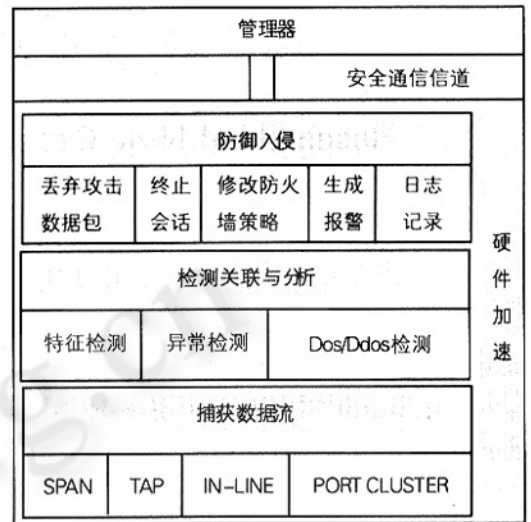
管理器

安全通信信道

防御入侵

| 丢弃攻击数据包 | 终止会话 | 修改防火墙策略 | 生成报警 | 日志记录 |
|---|---|---|---|---|

检测关联与分析

| 特征检测 | 异常检测 | Dos/Ddos检测 |
|---|---|---|

捕获数据流

| SPAN | TAP | IN-LINE | PORT CLUSTER |
|---|---|---|---|

硬件加速